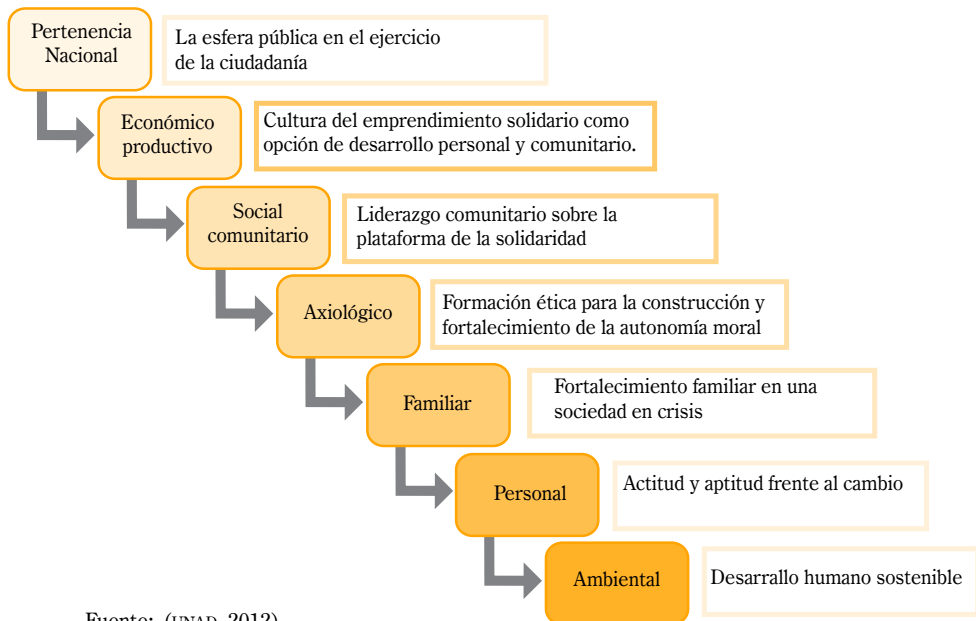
Pertenencia Nacional

La esfera pública en el ejercicio de la ciudadanía

Económico productivo

Cultura del emprendimiento solidario como opción de desarrollo personal y comunitario.

Social comunitario

Liderazgo comunitario sobre la plataforma de la solidaridad

Axiológico

Formación ética para la construcción y fortalecimiento de la autonomía moral

Familiar

Fortalecimiento familiar en una sociedad en crisis

Personal

Actitud y aptitud frente al cambio

Ambiental

Desarrallo humano sostenible

Fuente: (UNAD, 2012)